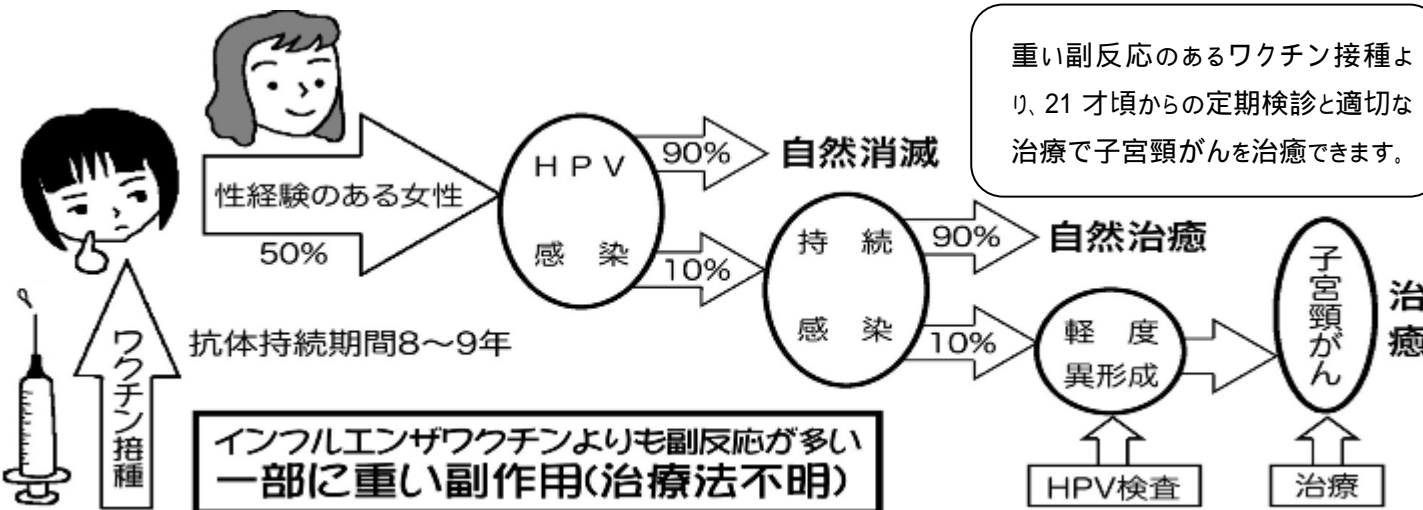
重い副反応のあるワクチン接種より、21 才頃からの定期検診と適切な治療で子宮頸がんを治癒できます。

性経験のある女性

50%

HPV

感染

90%

自然消滅

10%

持続

感染

90%

自然治癒

10%

軽度

異形成

子宮頸がん

治癒

ワクチン接種

抗体持続期間8～9年

インフルエンザワクチンよりも副反応が多い
一部に重い副作用(治療法不明)

HPV検査

治療